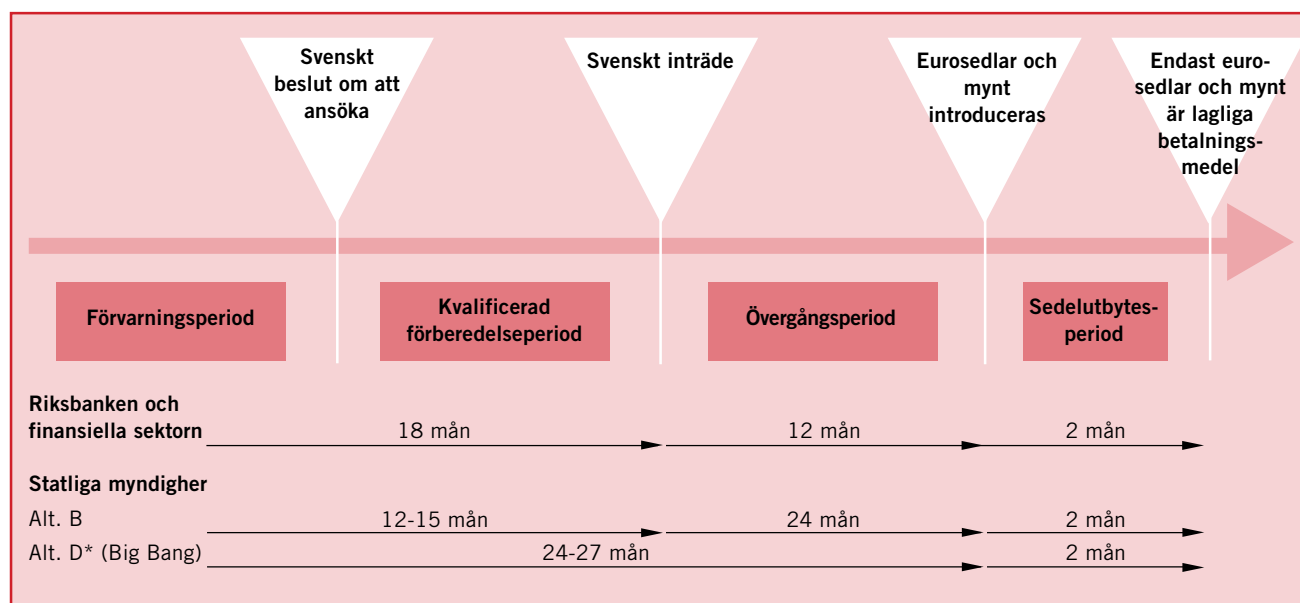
Svenskt beslut om att ansöka

Svenskt inträde

Eurosedlar och mynt introduceras

Endast eurosedlar och mynt är lagliga betalningsmedel

Förvarningsperiod

Kvalificerad förberedelseperiod

Övergångsperiod

Sedelutbytesperiod

Riksbanken och finansiella sektorn 18 mån 12 mån 2 mån

Statliga myndigher

Alt. B 12-15 mån 24 mån 2 mån

Alt. D* (Big Bang) 24-27 mån 2 mån